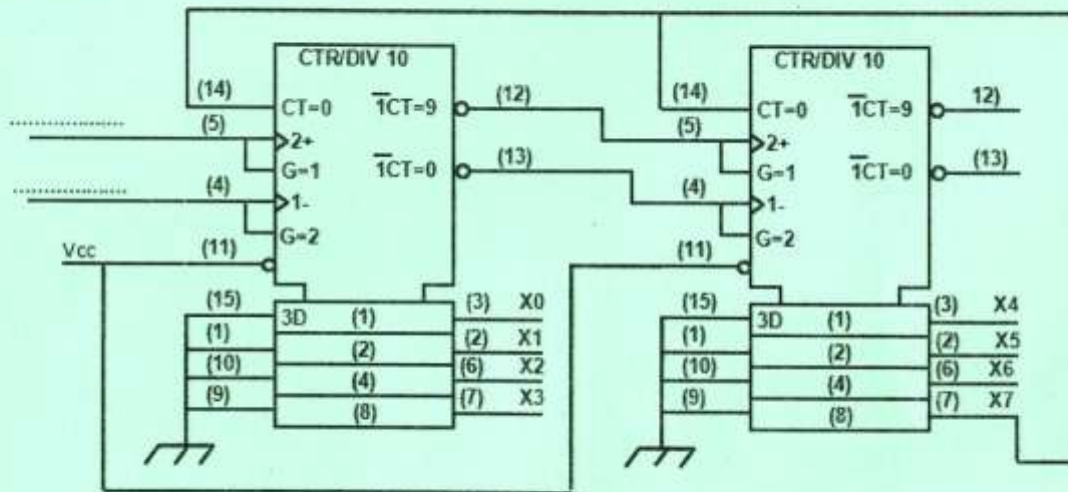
CTR/DIV 10
(14)
CT=0
$\overline{1}$CT=9
(12)
(5)
2+
G=1
$\overline{1}$CT=0
(13)
(4)
1-
G=2
Vcc
(11)
(15)
3D
(1)
(3)
X0
(1)
(2)
X1
(10)
(2)
(6)
X2
(9)
(4)
(7)
X3
(8)

CTR/DIV 10
(14)
CT=0
$\overline{1}$CT=9
12)
(5)
2+
G=1
$\overline{1}$CT=0
(13)
(4)
1-
G=2
(11)
(15)
3D
(1)
(3)
X4
(1)
(2)
X5
(10)
(2)
(6)
X6
(9)
(4)
(7)
X7
(8)